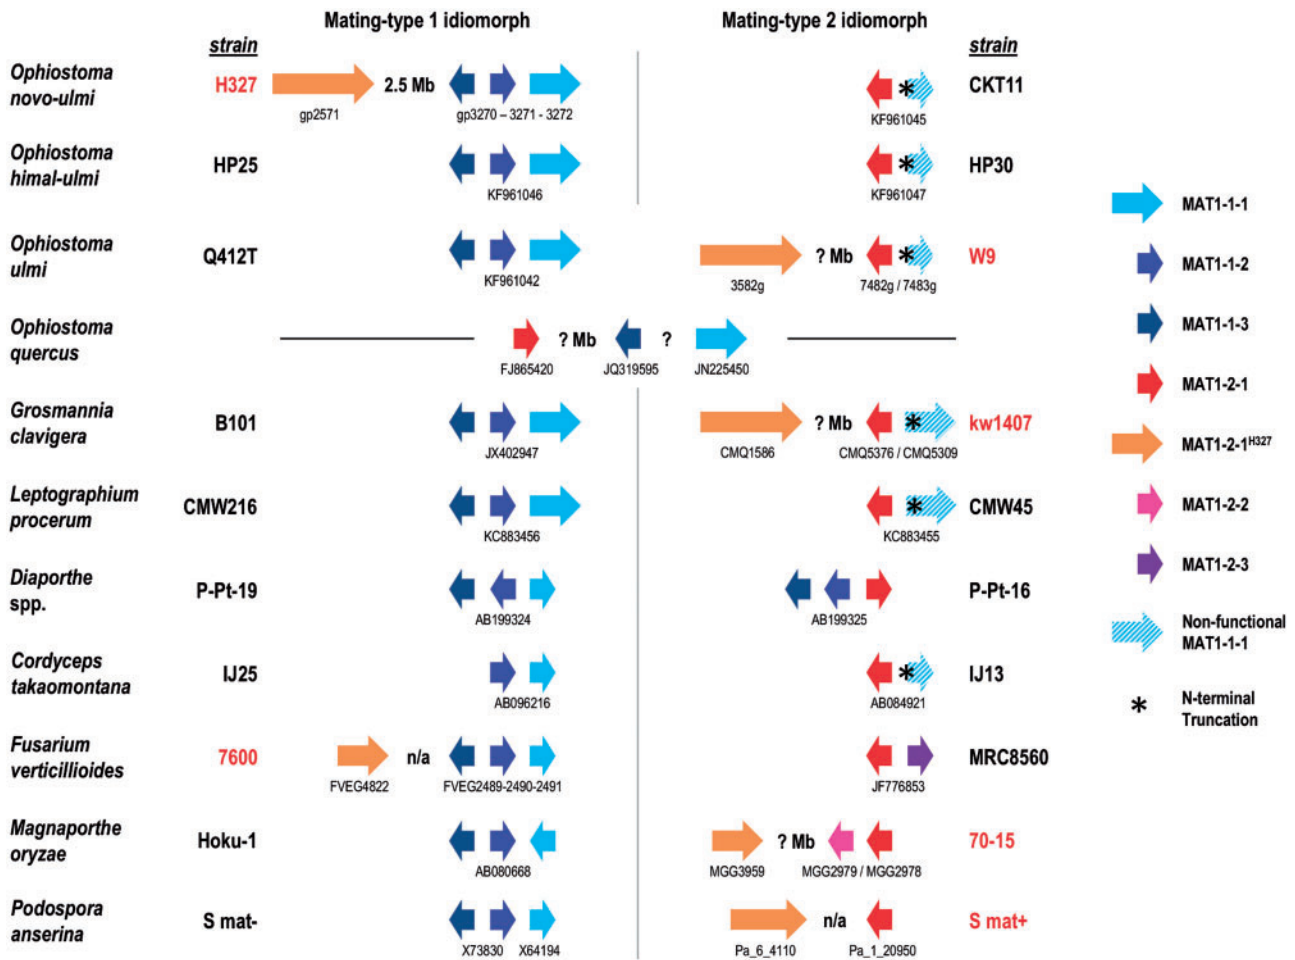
Mating-type 1 idiomorph

Mating-type 2 idiomorph

strain

strain

Ophiostoma novo-ulmi
H327
gp2571
2.5 Mb
gp3270 – 3271 - 3272
*
KF961045
CKT11

Ophiostoma himal-ulmi
HP25
KF961046
*
KF961047
HP30

Ophiostoma ulmi
Q412T
KF961042
3582g
? Mb
*
7482g / 7483g
W9

Ophiostoma quercus
FJ865420
? Mb
JQ319595
?
JN225450

Grosmannia clavigera
B101
JX402947
CMQ1586
? Mb
*
CMQ5376 / CMQ5309
kw1407

Leptographium procerum
CMW216
KC883456
*
KC883455
CMW45

Diaporthe spp.
P-Pt-19
AB199324
AB199325
P-Pt-16

Cordyceps takaomontana
IJ25
AB096216
*
AB084921
IJ13

Fusarium verticillioides
7600
FVEG4822
n/a
FVEG2489-2490-2491
JF776853
MRC8560

Magnaporthe oryzae
Hoku-1
AB080668
MGG3959
? Mb
MGG2979 / MGG2978
70-15

Podospora anserina
S mat-
X73830
X64194
Pa_6_4110
n/a
Pa_1_20950
S mat+

MAT1-1-1
MAT1-1-2
MAT1-1-3
MAT1-2-1
MAT1-2-1$^{H327}$
MAT1-2-2
MAT1-2-3
Non-functional MAT1-1-1
* N-terminal Truncation